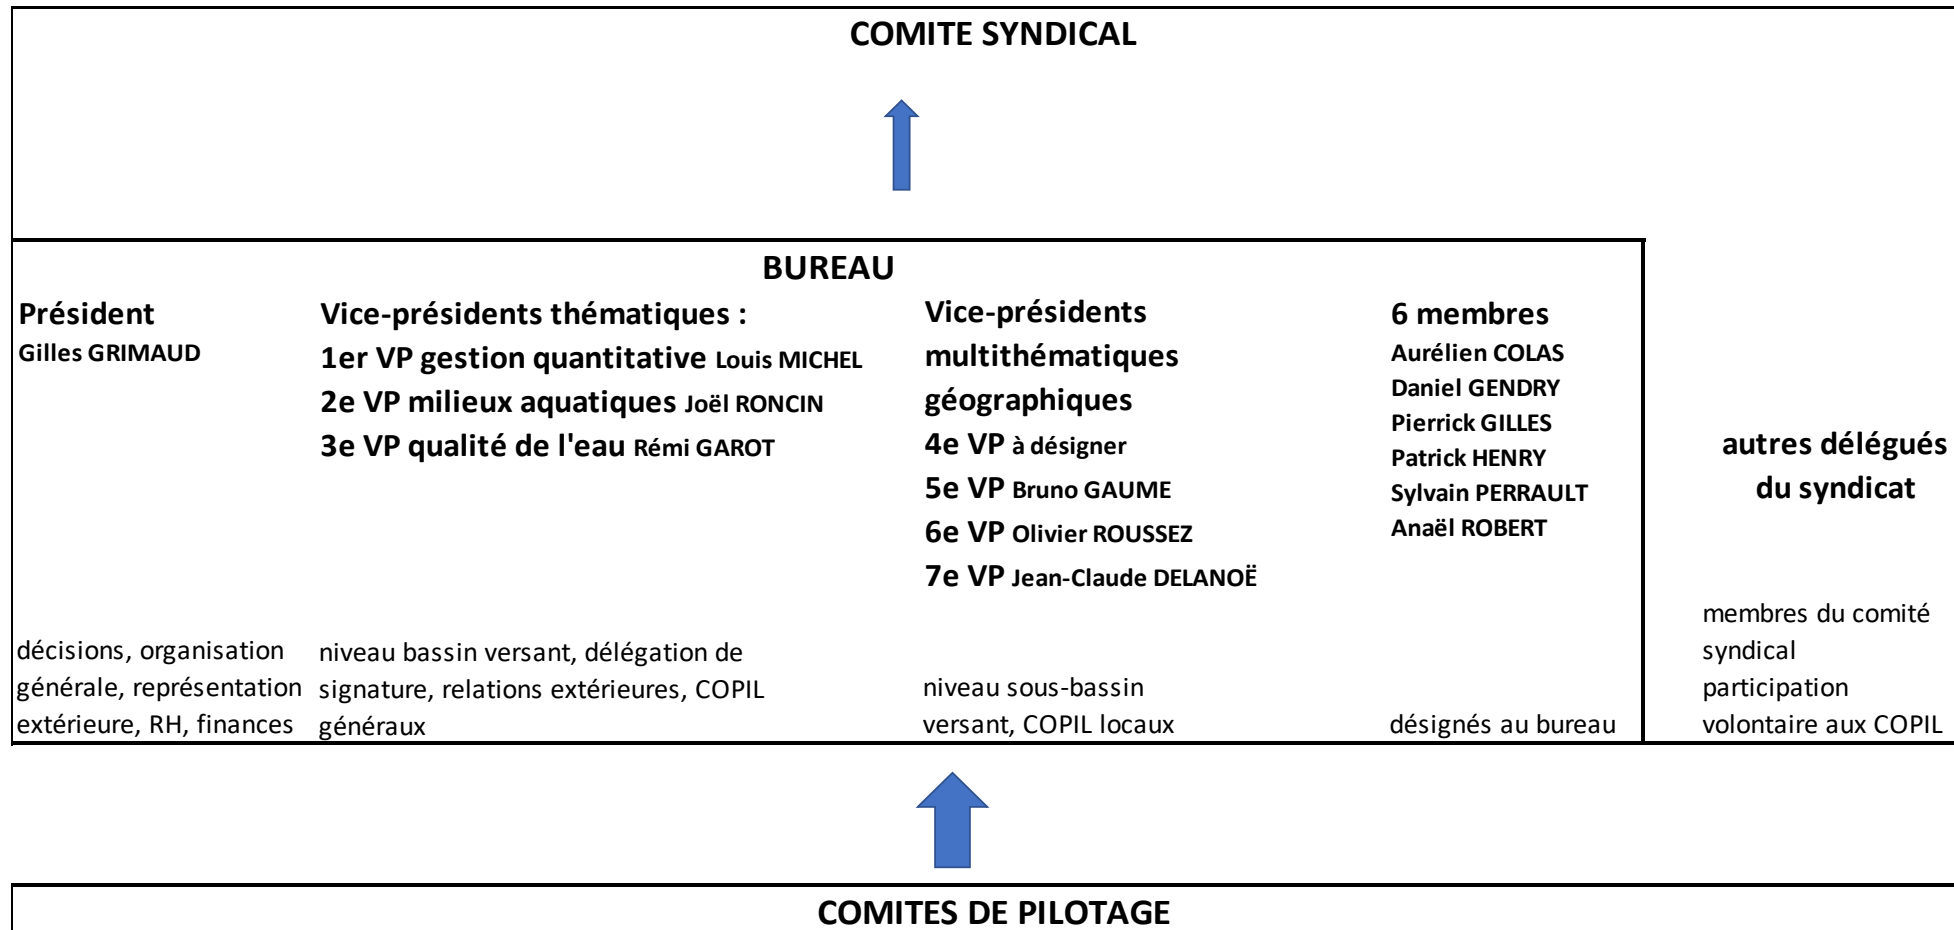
COMITE SYNDICAL

BUREAU

Président
Gilles GRIMAUD

Vice-présidents thématiques :
1er VP gestion quantitative Louis MICHEL
2e VP milieux aquatiques Joël RONCIN
3e VP qualité de l'eau Rémi GAROT

Vice-présidents multithématiques géographiques
4e VP à désigner
5e VP Bruno GAUME
6e VP Olivier ROUSSEZ
7e VP Jean-Claude DELANOË

6 membres
Aurélien COLAS
Daniel GENDRY
Pierrick GILLES
Patrick HENRY
Sylvain PERRAULT
Anaël ROBERT

autres délégués du syndicat

décisions, organisation générale, représentation extérieure, RH, finances

niveau bassin versant, délégation de signature, relations extérieures, COPIL généraux

niveau sous-bassin versant, COPIL locaux

désignés au bureau

membres du comité syndical
participation volontaire aux COPIL

COMITES DE PILOTAGE